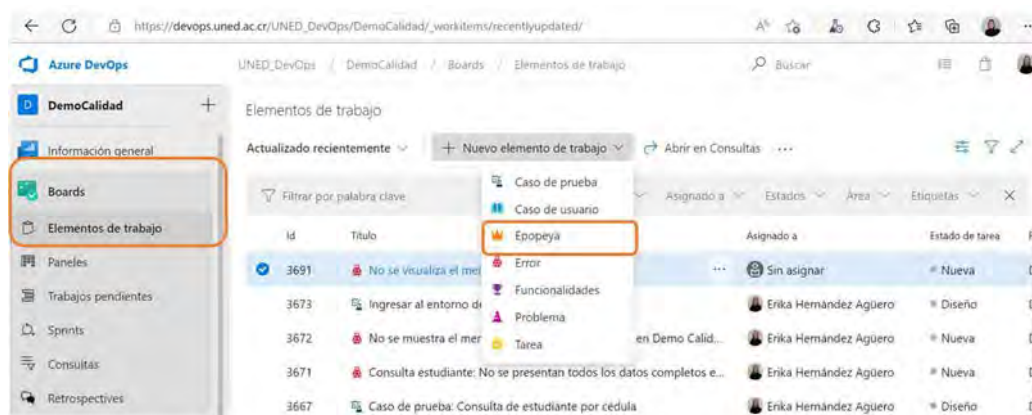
https://devops.uned.ac.cr/UNED_DevOps/DemoCalidad/_workitems/recentlyupdated/

Azure DevOps

UNED_DevOps / DemoCalidad / Boards / Elementos de trabajo

Buscar

DemoCalidad

Información general

Boards

Elementos de trabajo

Paneles

Trabajos pendientes

Sprints

Consultas

Retrospectives

Elementos de trabajo

Actualizado recientemente

+ Nuevo elemento de trabajo

Abrir en Consultas ···

Filtrar por palabra clave

Asignado a

Estados

Área

Etiquetas

Caso de prueba

Caso de usuario

Epopeya

Error

Funcionalidades

Problema

Tarea

| Id | Título | Asignado a | Estado de tarea |
|---|---|---|---|
| 3691 | No se visualiza el me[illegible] | Sin asignar | Nueva |
| 3673 | Ingresar al entorno d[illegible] | Erika Hernández Agüero | Diseño |
| 3672 | No se muestra el mer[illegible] en Demo Calid... | Erika Hernández Agüero | Nueva |
| 3671 | Consulta estudiante: No se presentan todos los datos completos e... | Erika Hernández Agüero | Nueva |
| 3667 | Caso de prueba: Consulta de estudiante por cédula | Erika Hernández Agüero | Diseño |